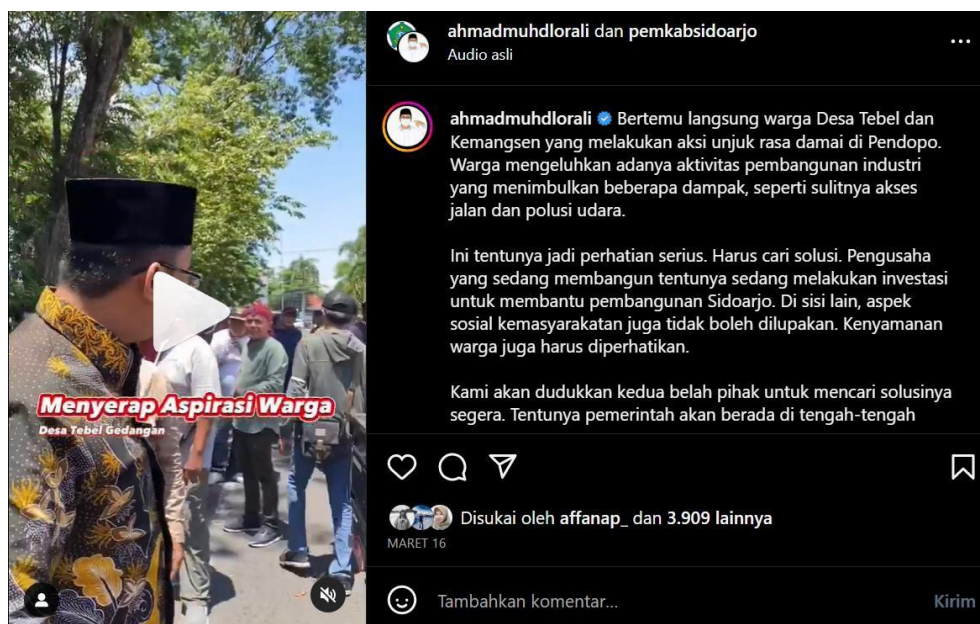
Menyerap Aspirasi Warga
Desa Tebel Gedangan

ahmadmuhdlorali dan pemkabsidoarjo
Audio asli

ahmadmuhdlorali Bertemu langsung warga Desa Tebel dan Kemangsen yang melakukan aksi unjuk rasa damai di Pendopo. Warga mengeluhkan adanya aktivitas pembangunan industri yang menimbulkan beberapa dampak, seperti sulitnya akses jalan dan polusi udara.

Ini tentunya jadi perhatian serius. Harus cari solusi. Pengusaha yang sedang membangun tentunya sedang melakukan investasi untuk membantu pembangunan Sidoarjo. Di sisi lain, aspek sosial kemasyarakatan juga tidak boleh dilupakan. Kenyamanan warga juga harus diperhatikan.

Kami akan dudukkan kedua belah pihak untuk mencari solusinya segera. Tentunya pemerintah akan berada di tengah-tengah

Disukai oleh affanap_ dan 3.909 lainnya
MARET 16

Tambahkan komentar...
Kirim